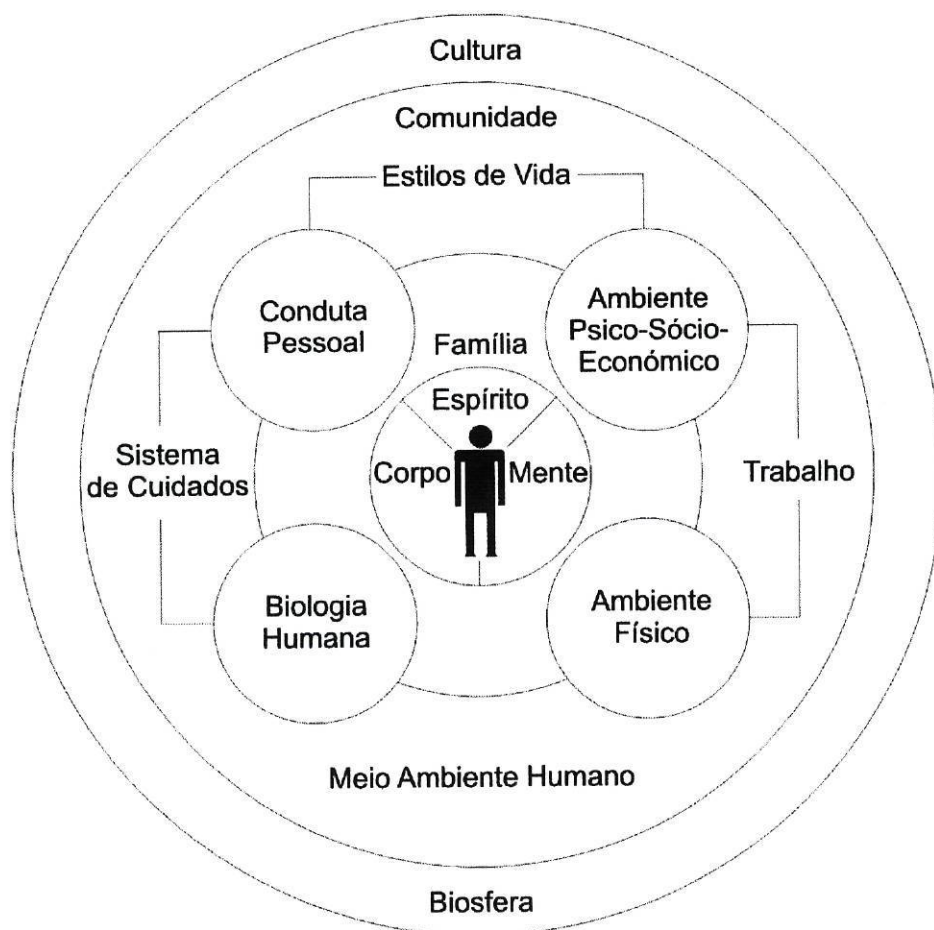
Cultura

Comunidade

Estilos de Vida

Conduta Pessoal

Ambiente Psico-Sócio-Económico

Família

Espírito

Sistema de Cuidados

Corpo

Mente

Trabalho

Biologia Humana

Ambiente Físico

Meio Ambiente Humano

Biosfera